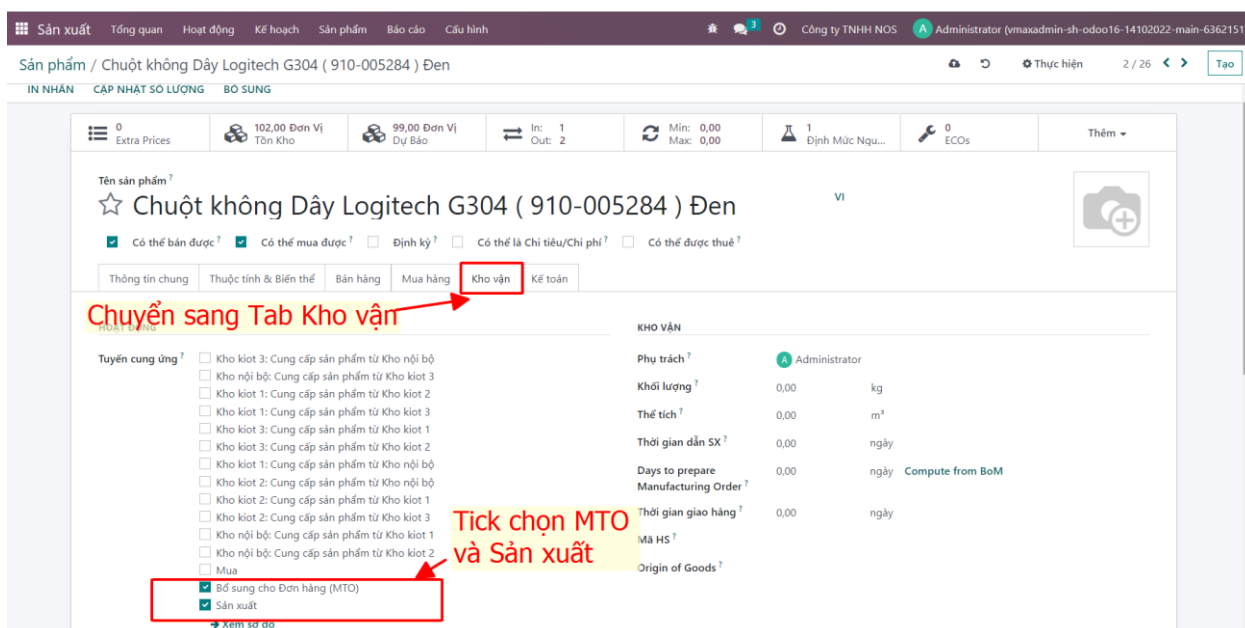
Sản xuất Tổng quan Hoạt động Kế hoạch Sản phẩm Báo cáo Cấu hình 3 Công ty TNHH NOS A Administrator (vmaxadmin-sh-odoo16-14102022-main-6362151

Sản phẩm / Chuột không Dây Logitech G304 ( 910-005284 ) Đen Thực hiện 2 / 26 Tạo

IN NHÃN CẬP NHẬT SỐ LƯỢNG BỔ SUNG

0 Extra Prices | 102,00 Đơn Vị Tồn Kho | 99,00 Đơn Vị Dự Báo | In: 1 Out: 2 | Min: 0,00 Max: 0,00 | 1 Định Mức Ngu... | 0 ECOs | Thêm

Tên sản phẩm ?
Chuột không Dây Logitech G304 ( 910-005284 ) Đen VI

Có thể bán được ? Có thể mua được ? Định kỳ ? Có thể là Chi tiêu/Chi phí ? Có thể được thuê ?

Thông tin chung Thuộc tính & Biến thể Bán hàng Mua hàng Kho vận Kế toán

Chuyển sang Tab Kho vận

HOẠT ĐỘNG

Tuyến cung ứng ?
Kho kiot 3: Cung cấp sản phẩm từ Kho nội bộ
Kho nội bộ: Cung cấp sản phẩm từ Kho kiot 3
Kho kiot 1: Cung cấp sản phẩm từ Kho kiot 2
Kho kiot 1: Cung cấp sản phẩm từ Kho kiot 3
Kho kiot 3: Cung cấp sản phẩm từ Kho kiot 1
Kho kiot 3: Cung cấp sản phẩm từ Kho kiot 2
Kho kiot 1: Cung cấp sản phẩm từ Kho nội bộ
Kho kiot 2: Cung cấp sản phẩm từ Kho nội bộ
Kho kiot 2: Cung cấp sản phẩm từ Kho kiot 1
Kho kiot 2: Cung cấp sản phẩm từ Kho kiot 3
Kho nội bộ: Cung cấp sản phẩm từ Kho kiot 1
Kho nội bộ: Cung cấp sản phẩm từ Kho kiot 2
Mua
Bổ sung cho Đơn hàng (MTO)
Sản xuất
Xem sơ đồ

Tick chọn MTO và Sản xuất

KHO VẬN

Phụ trách ? Administrator
Khối lượng ? 0,00 kg
Thể tích ? 0,00 m³
Thời gian dẫn SX ? 0,00 ngày
Days to prepare Manufacturing Order ? 0,00 ngày Compute from BoM
Thời gian giao hàng ? 0,00 ngày
Mã HS ?
Origin of Goods ?